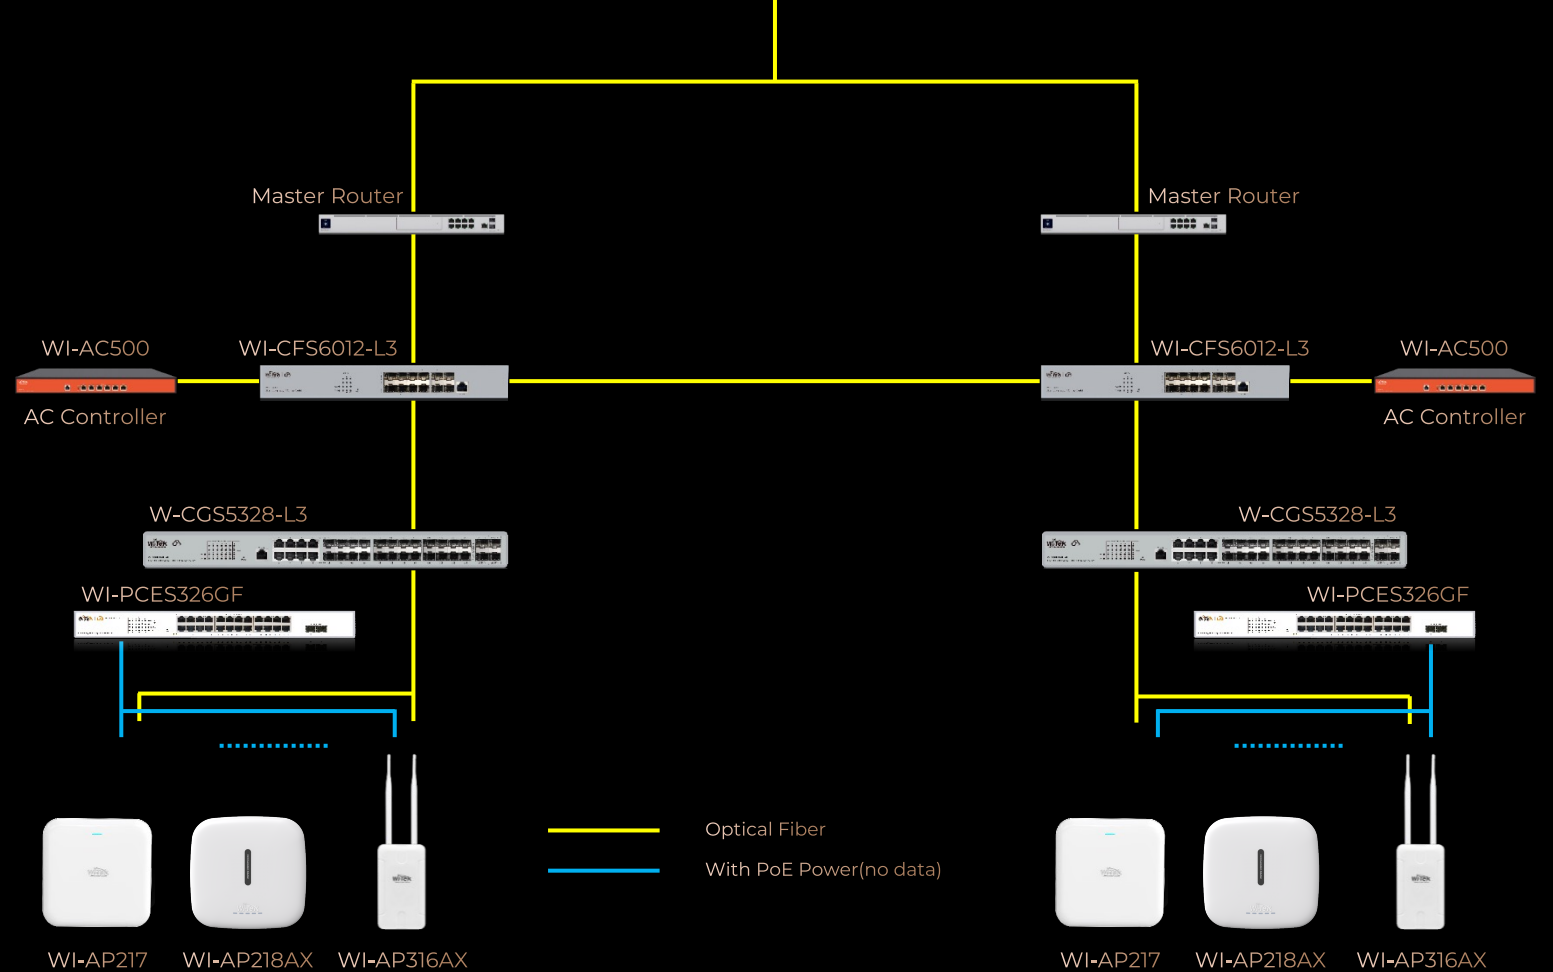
Master Router

Master Router

WI-AC500

WI-CFS6012-L3

WI-CFS6012-L3

WI-AC500

AC Controller

AC Controller

W-CGS5328-L3

W-CGS5328-L3

WI-PCES326GF

WI-PCES326GF

Optical Fiber

With PoE Power(no data)

WI-AP217 WI-AP218AX WI-AP316AX

WI-AP217 WI-AP218AX WI-AP316AX